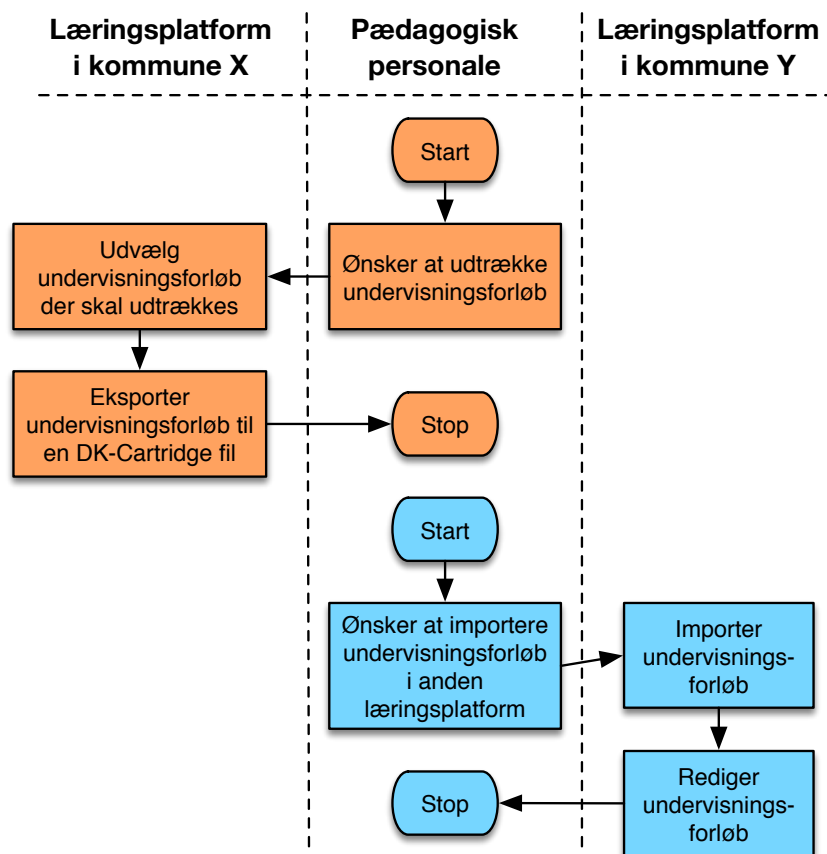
Læringsplatform i kommune X

Pædagogisk personale

Læringsplatform i kommune Y

Start

Udvælg undervisningsforløb der skal udtrækkes

Ønsker at udtrække undervisningsforløb

Eksporter undervisningsforløb til en DK-Cartridge fil

Stop

Start

Ønsker at importere undervisningsforløb i anden læringsplatform

Importer undervisningsforløb

Rediger undervisningsforløb

Stop